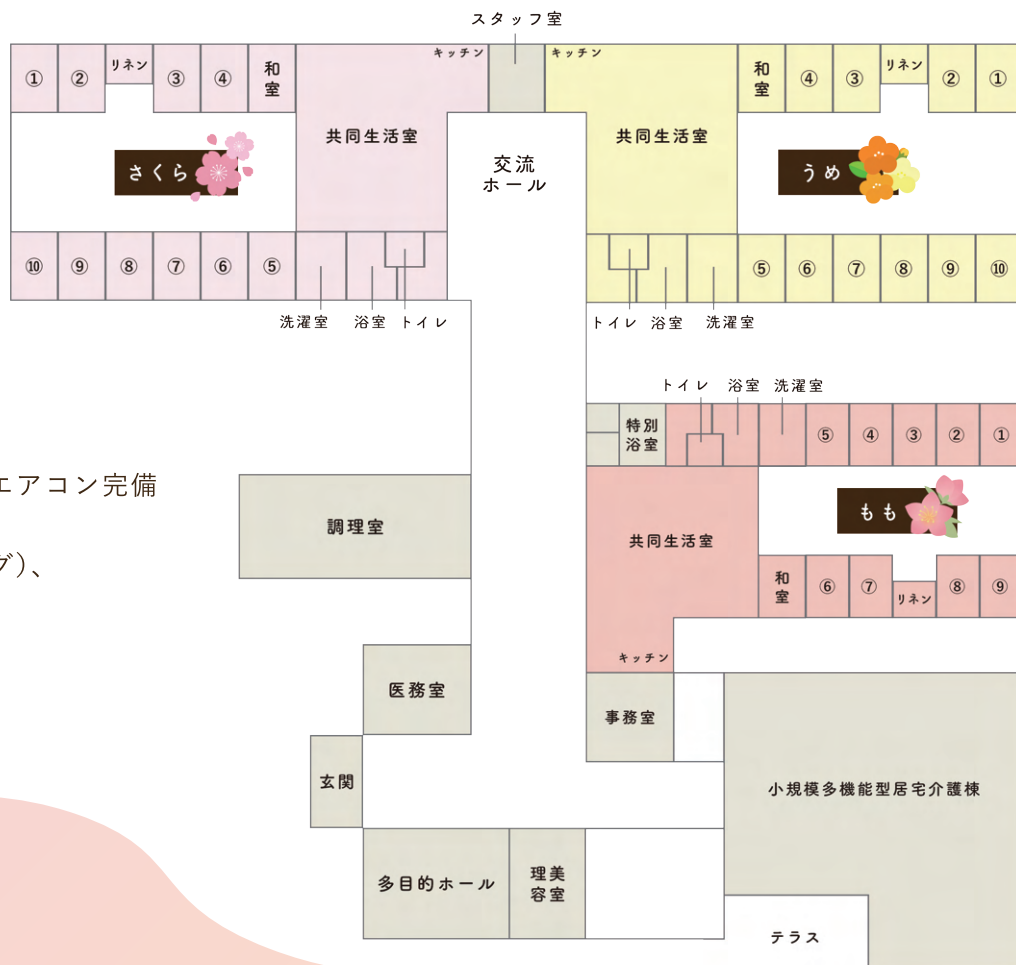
スタッフ室

①
②
リネン
③
④
和室
キッチン
共同生活室
さくら
⑩
⑨
⑧
⑦
⑥
⑤
洗濯室
浴室
トイレ

交流ホール

キッチン
共同生活室
和室
④
③
リネン
②
①
うめ
⑤
⑥
⑦
⑧
⑨
⑩
トイレ
浴室
洗濯室

トイレ
浴室
洗濯室
特別浴室
⑤
④
③
②
①
共同生活室
もも
和室
⑥
⑦
リネン
⑧
⑨
キッチン

エアコン完備

ブ)、

調理室
医務室
玄関
事務室
小規模多機能型居宅介護棟
多目的ホール
理美容室
テラス